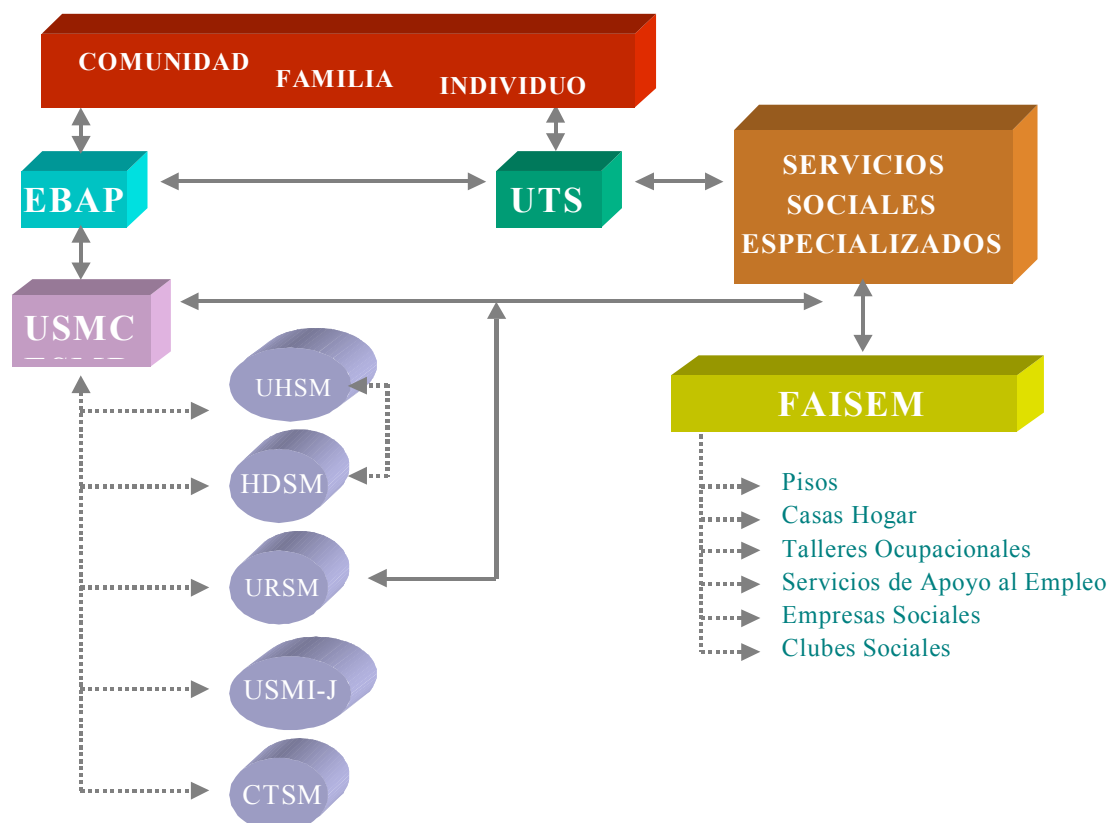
COMUNIDAD FAMILIA INDIVIDUO

EBAP

UTS

SERVICIOS SOCIALES ESPECIALIZADOS

USMC

UHSM

HDSM

URSM

USMI-J

CTSM

FAISEM

Pisos
Casas Hogar
Talleres Ocupacionales
Servicios de Apoyo al Empleo
Empresas Sociales
Clubes Sociales